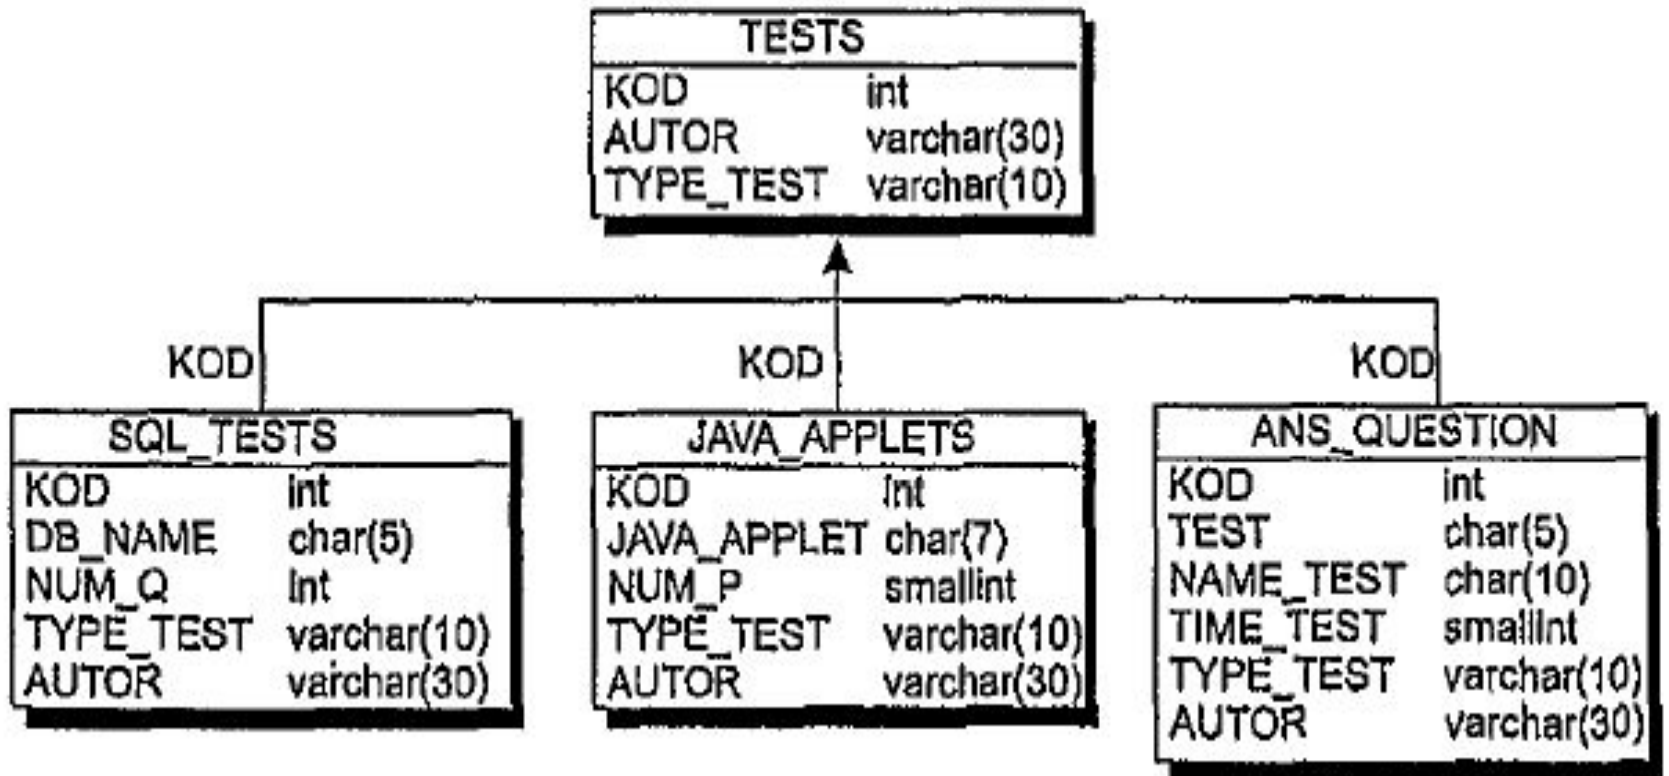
| TESTS | |
|---|---|
| KOD | int |
| AUTOR | varchar(30) |
| TYPE_TEST | varchar(10) |

KOD

KOD

KOD

| SQL_TESTS | |
|---|---|
| KOD | int |
| DB_NAME | char(5) |
| NUM_Q | int |
| TYPE_TEST | varchar(10) |
| AUTOR | varchar(30) |

| JAVA_APPLETS | |
|---|---|
| KOD | int |
| JAVA_APPLET | char(7) |
| NUM_P | smallint |
| TYPE_TEST | varchar(10) |
| AUTOR | varchar(30) |

| ANS_QUESTION | |
|---|---|
| KOD | int |
| TEST | char(5) |
| NAME_TEST | char(10) |
| TIME_TEST | smallint |
| TYPE_TEST | varchar(10) |
| AUTOR | varchar(30) |